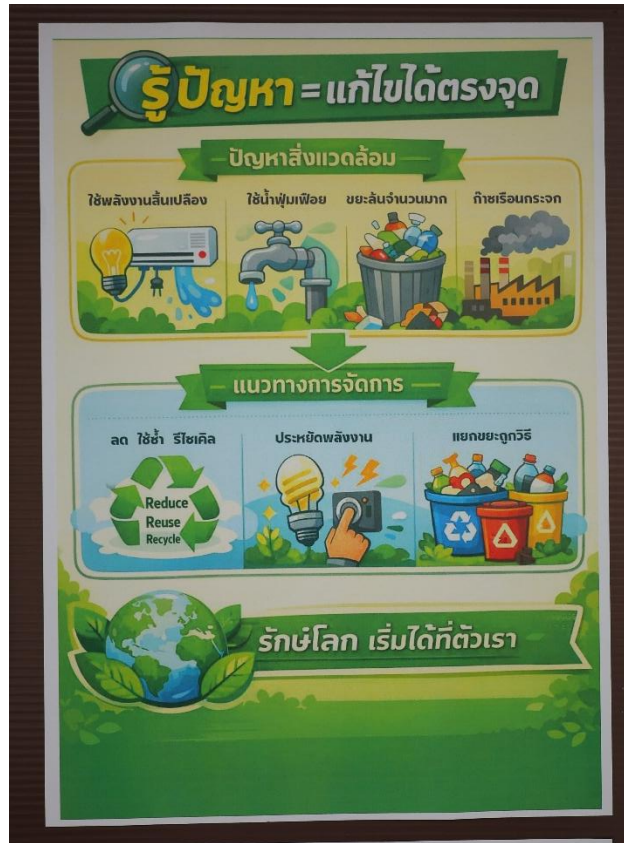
รู้ปัญหา = แก้ไขได้ตรงจุด

ปัญหาสิ่งแวดล้อม

ใช้พลังงานสิ้นเปลือง

ใช้น้ำฟุ่มเฟือย

ขยะล้นจำนวนมาก

ก๊าซเรือนกระจก

แนวทางการจัดการ

ลด ใช้ซ้ำ รีไซเคิล

Reduce
Reuse
Recycle

ประหยัดพลังงาน

แยกขยะถูกวิธี

รักษ์โลก เริ่มได้ที่ตัวเรา